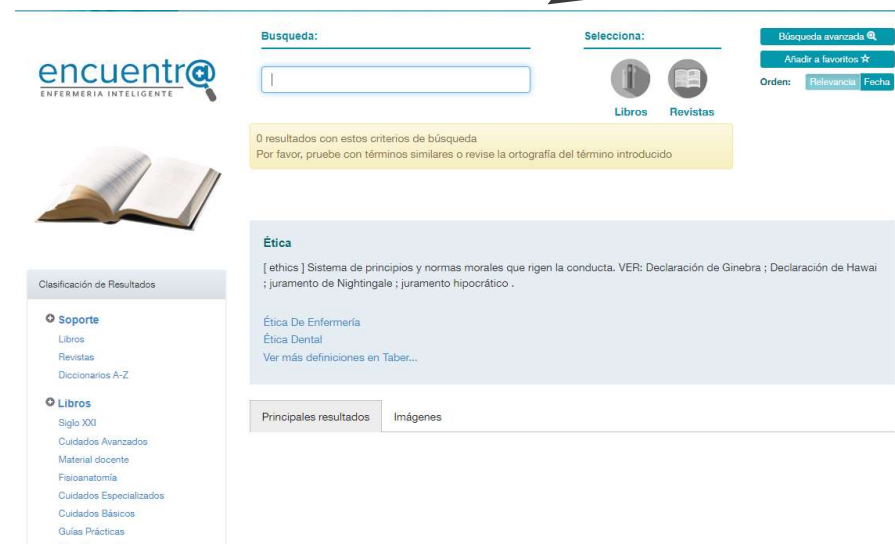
encuentr@
ENFERMERIA INTELIGENTE

Busqueda:

Selecciona:

Libros Revistas

Búsqueda avanzada
Añadir a favoritos
Orden: Relevancia Fecha

0 resultados con estos criterios de búsqueda
Por favor, pruebe con términos similares o revise la ortografía del término introducido

Ética
[ ethics ] Sistema de principios y normas morales que rigen la conducta. VER: Declaración de Ginebra ; Declaración de Hawai ; juramento de Nightingale ; juramento hipocrático .

Ética De Enfermería
Ética Dental
Ver más definiciones en Taber...

Principales resultados Imágenes

Clasificación de Resultados

Soporte
Libros
Revistas
Diccionarios A-Z

Libros
Siglo XXI
Cuidados Avanzados
Material docente
Fisioanatomía
Cuidados Especializados
Cuidados Básicos
Guías Prácticas